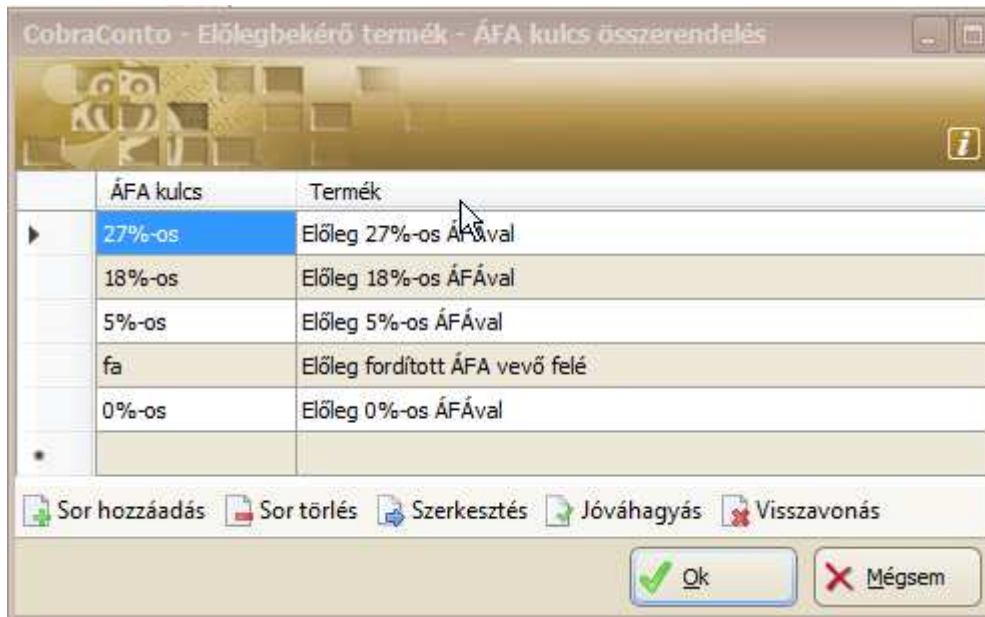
CobraConto - Előlegbekérő termék - ÁFA kulcs összerendelés

| | ÁFA kulcs | Termék |
|---|---|---|
| ▶ | 27%-os | Előleg 27%-os ÁFÁval |
| | 18%-os | Előleg 18%-os ÁFÁval |
| | 5%-os | Előleg 5%-os ÁFÁval |
| | fa | Előleg fordított ÁFA vevő felé |
| | 0%-os | Előleg 0%-os ÁFÁval |
| * | | |

Sor hozzáadás Sor törlés Szerkesztés Jóváhagyás Visszavonás

Ok Mégsem